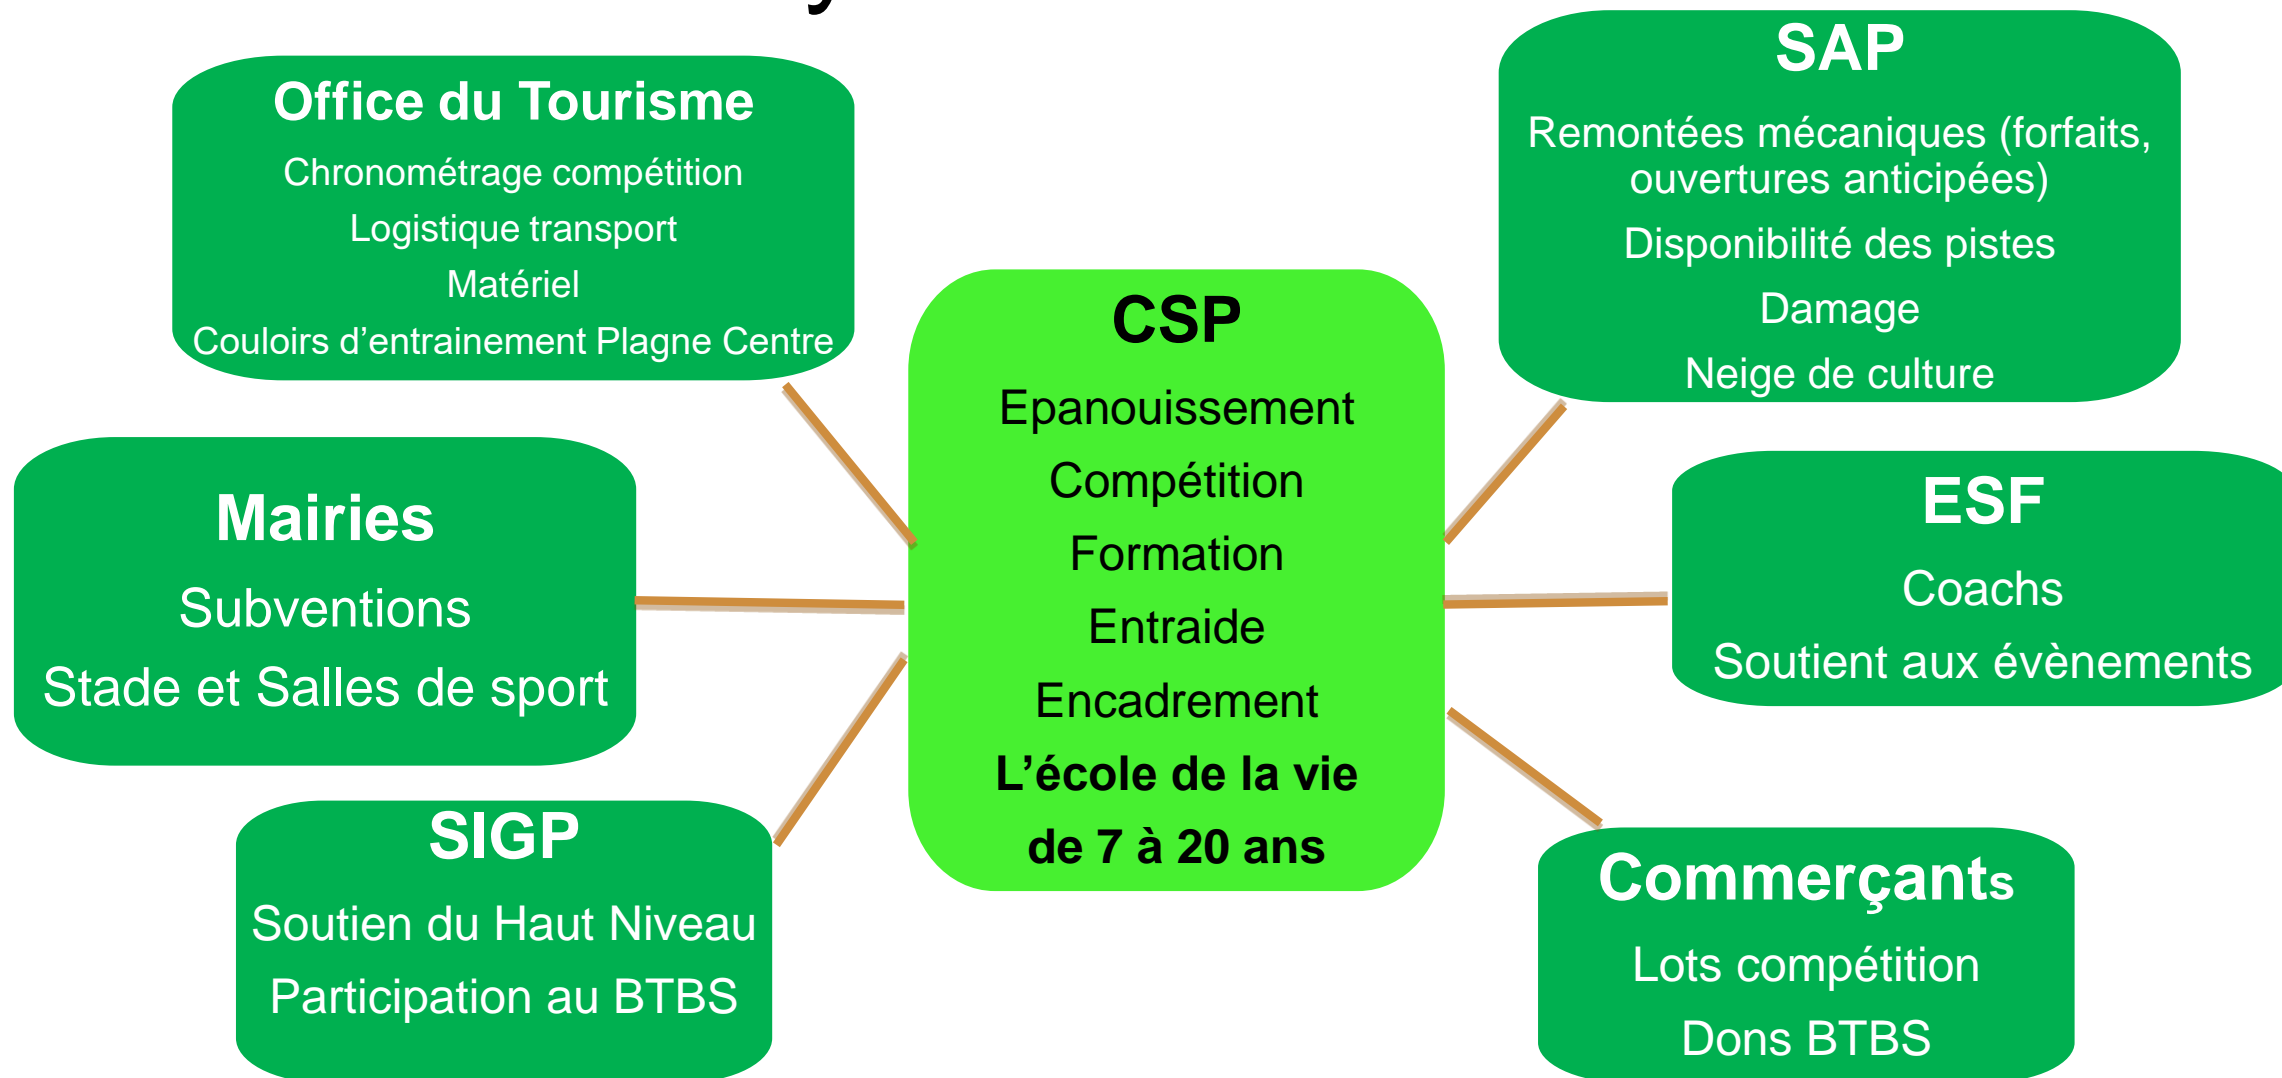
Office du Tourisme
Chronométrage compétition
Logistique transport
Matériel
Couloirs d'entrainement Plagne Centre

SAP
Remontées mécaniques (forfaits, ouvertures anticipées)
Disponibilité des pistes
Damage
Neige de culture

CSP
Epanouissement
Compétition
Formation
Entraide
Encadrement
L'école de la vie
de 7 à 20 ans

Mairies
Subventions
Stade et Salles de sport

ESF
Coachs
Soutient aux évènements

SIGP
Soutien du Haut Niveau
Participation au BTBS

Commerçants
Lots compétition
Dons BTBS